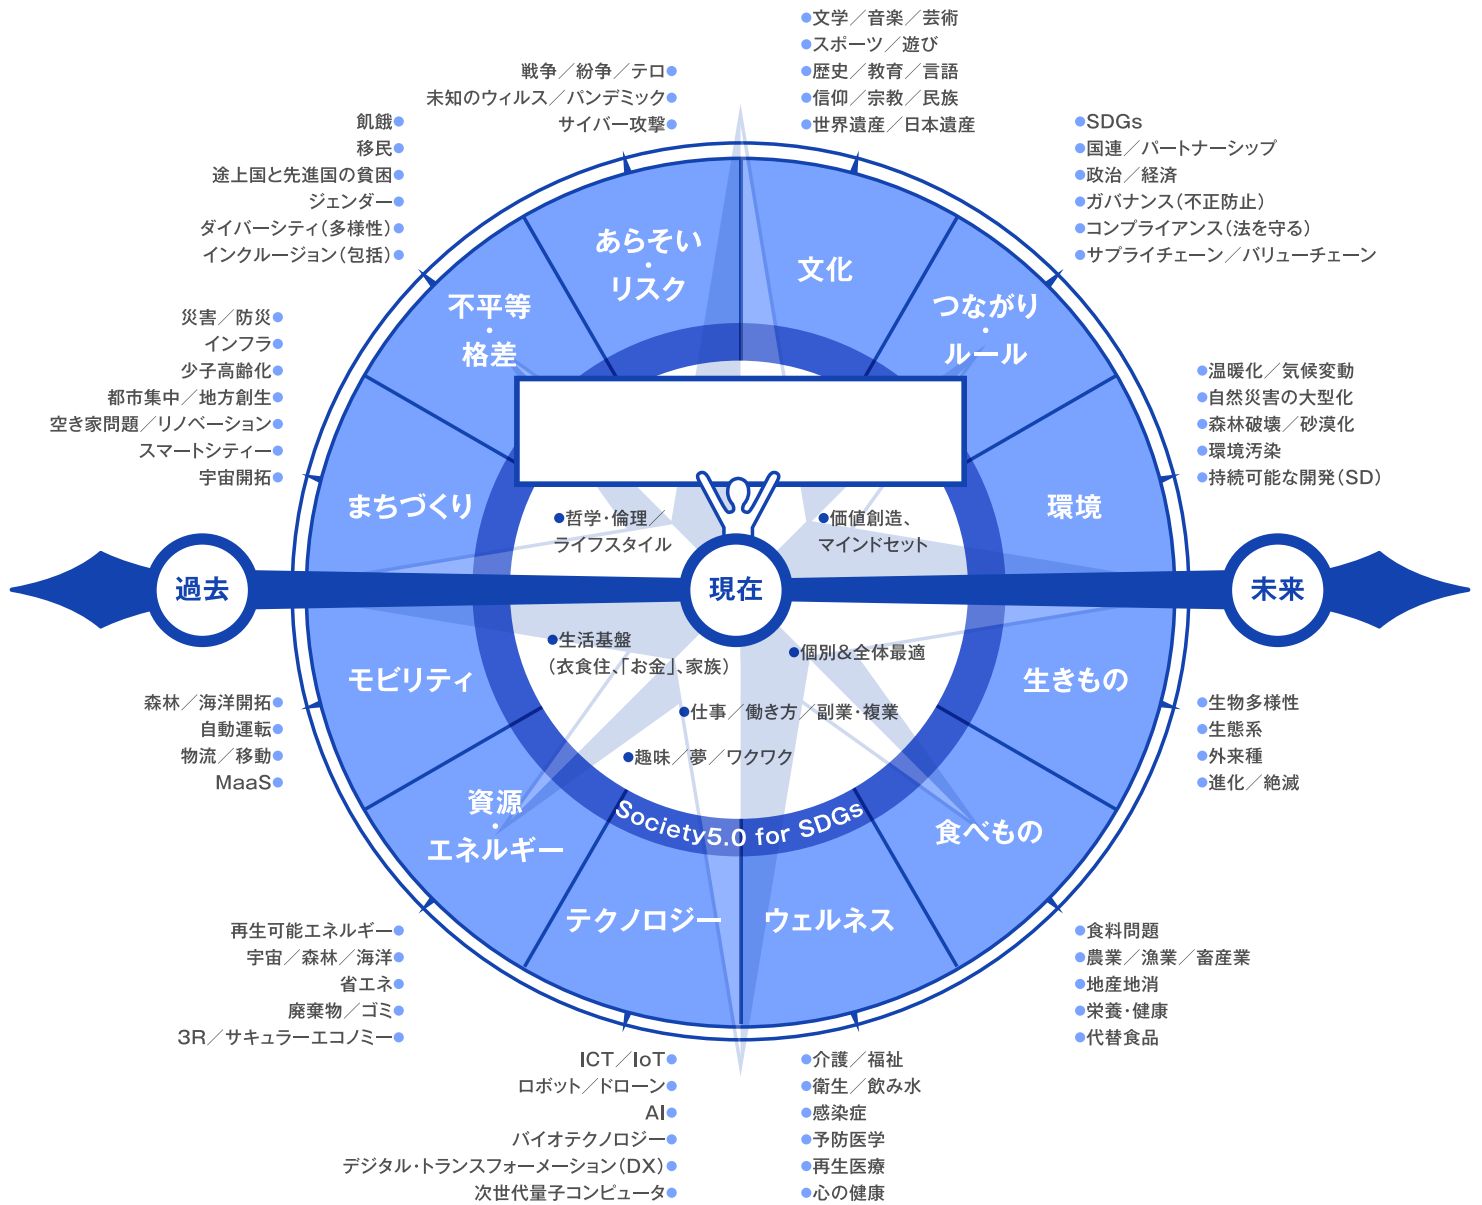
●文学／音楽／芸術
●スポーツ／遊び
●歴史／教育／言語
●信仰／宗教／民族
●世界遺産／日本遺産

戦争／紛争／テロ●
未知のウィルス／パンデミック●
サイバー攻撃●

●SDGs
●国連／パートナーシップ
●政治／経済
●ガバナンス（不正防止）
●コンプライアンス（法を守る）
●サプライチェーン／バリューチェーン

飢餓●
移民●
途上国と先進国の貧困●
ジェンダー●
ダイバーシティ（多様性）●
インクルージョン（包括）●

あらそい・リスク

文化

つながり・ルール

不平等・格差

災害／防災●
インフラ●
少子高齢化●
都市集中／地方創生●
空き家問題／リノベーション●
スマートシティー●
宇宙開拓●

●温暖化／気候変動
●自然災害の大型化
●森林破壊／砂漠化
●環境汚染
●持続可能な開発（SD）

まちづくり

環境

●哲学・倫理／ライフスタイル

●価値創造、マインドセット

過去

現在

未来

●生活基盤（衣食住、「お金」、家族）

●個別&全体最適

モビリティ

生きもの

森林／海洋開拓●
自動運転●
物流／移動●
MaaS●

●生物多様性
●生態系
●外来種
●進化／絶滅

●仕事／働き方／副業・複業

●趣味／夢／ワクワク

資源・エネルギー

Society5.0 for SDGs

食べもの

テクノロジー

ウェルネス

再生可能エネルギー●
宇宙／森林／海洋●
省エネ●
廃棄物／ゴミ●
3R／サキュラーエコノミー●

●食料問題
●農業／漁業／畜産業
●地産地消
●栄養・健康
●代替食品

ICT／IoT●
ロボット／ドローン●
AI●
バイオテクノロジー●
デジタル・トランスフォーメーション（DX）●
次世代量子コンピュータ●

●介護／福祉
●衛生／飲み水
●感染症
●予防医学
●再生医療
●心の健康